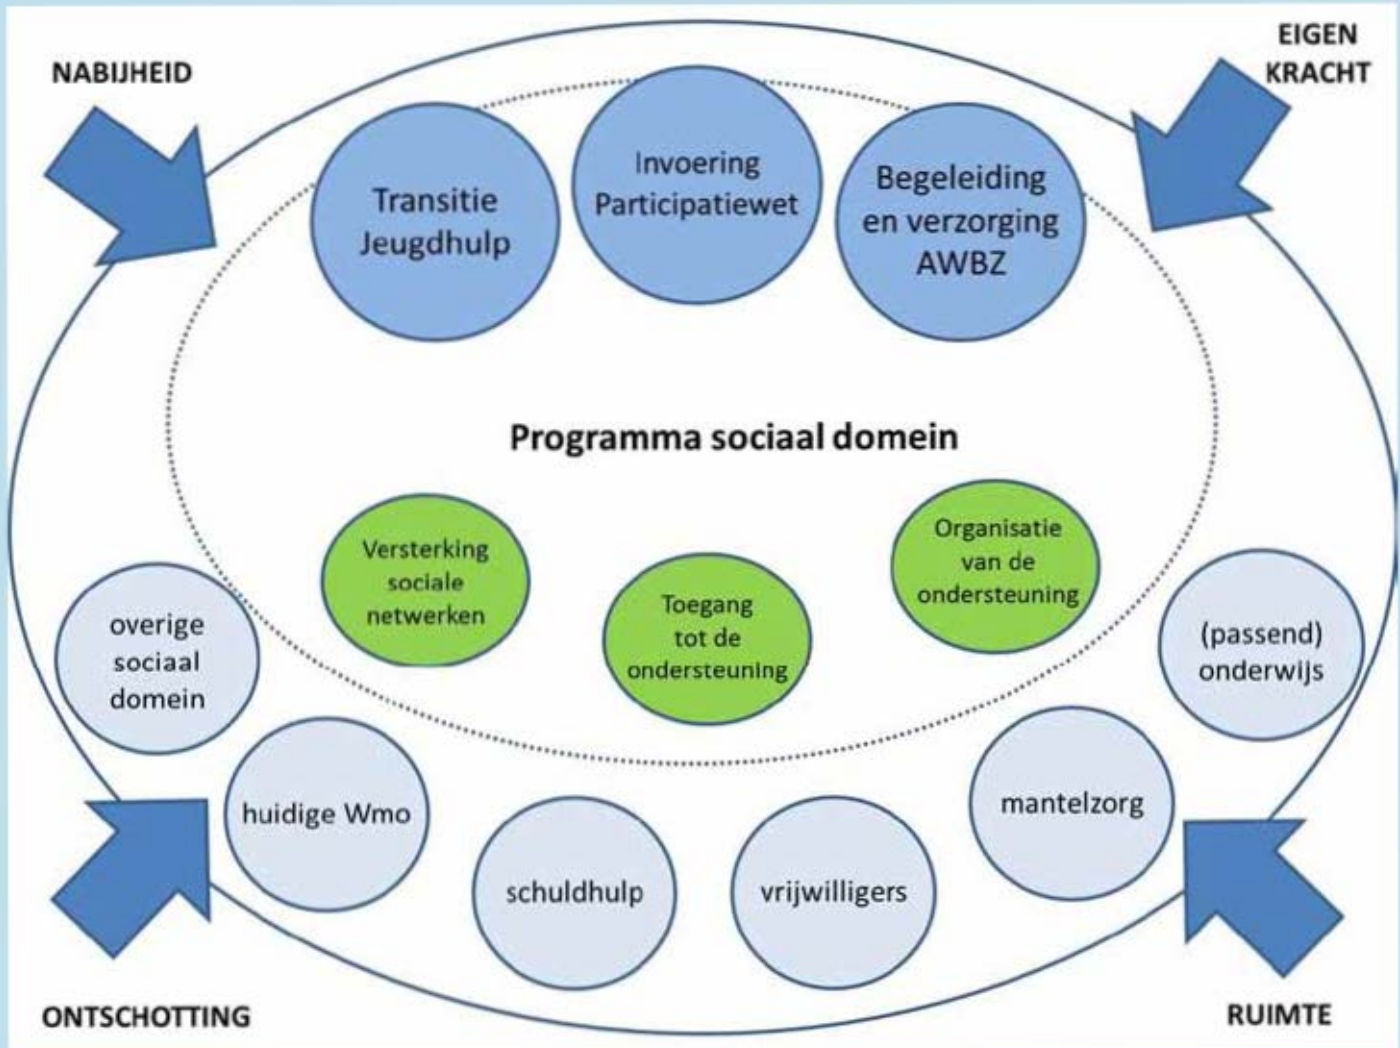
NABIJHEID

EIGEN KRACHT

Transitie Jeugdhulp

Invoering Participatiewet

Begeleiding en verzorging AWBZ

Programma sociaal domein

Versterking sociale netwerken

Toegang tot de ondersteuning

Organisatie van de ondersteuning

overige sociaal domein

(passend) onderwijs

huidige Wmo

schuldhulp

vrijwilligers

mantelzorg

ONTSCHOTTING

RUIMTE